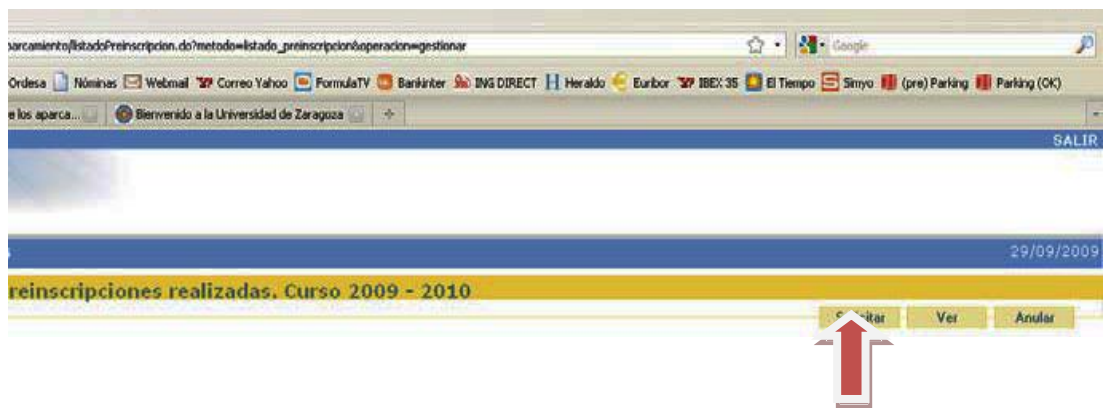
parcamiento/listadoPreinscripcion.do?metodo=listado_preinscripcion&operacion=gestionar

Google

Ordesa Nóminas Webmail Correo Yahoo FormulaTV Bankinter ING DIRECT Heraldo Euribor IBEX 35 El Tiempo Simyo (pre) Parking Parking (OK)

e los aparca... Bienvenido a la Universidad de Zaragoza

SALIR

29/09/2009

reinscripciones realizadas. Curso 2009 - 2010

Solicitar Ver Anular